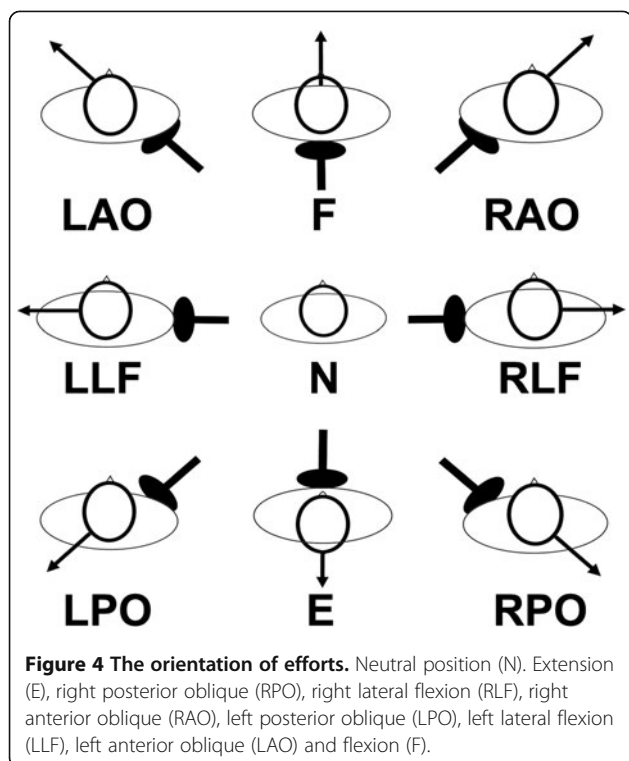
LAO F RAO

LLF N RLF

LPO E RPO

**Figure 4 The orientation of efforts.** Neutral position (N). Extension (E), right posterior oblique (RPO), right lateral flexion (RLF), right anterior oblique (RAO), left posterior oblique (LPO), left lateral flexion (LLF), left anterior oblique (LAO) and flexion (F).